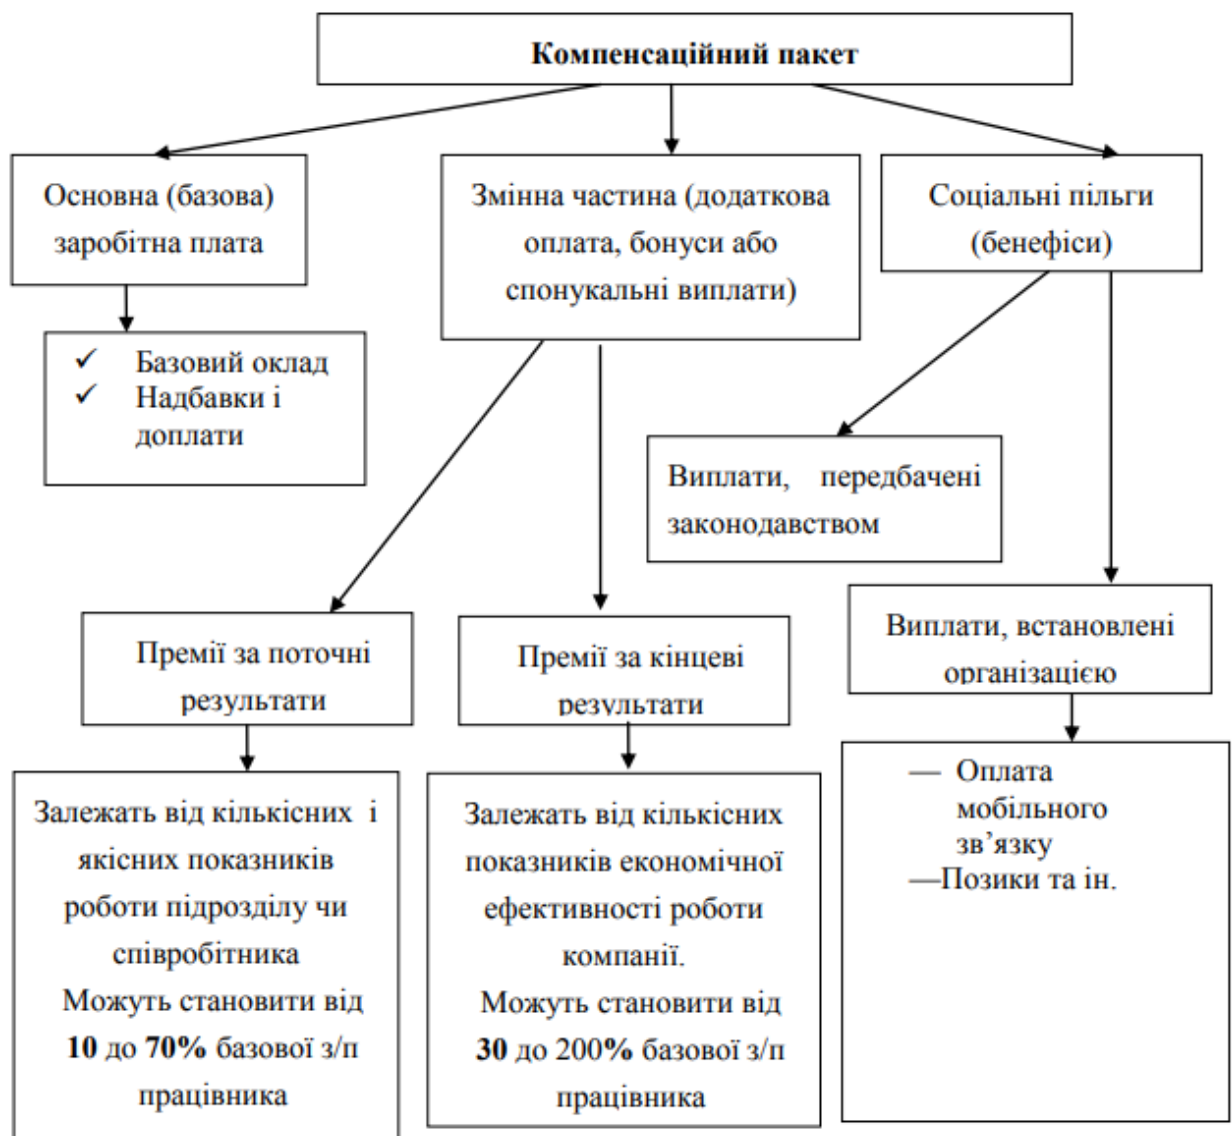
**Компенсаційний пакет**

Основна (базова) заробітна плата

✓ Базовий оклад
✓ Надбавки і доплати

Змінна частина (додаткова оплата, бонуси або спонукальні виплати)

Премії за поточні результати

Залежать від кількісних і якісних показників роботи підрозділу чи співробітника
Можуть становити від **10** до **70%** базової з/п працівника

Премії за кінцеві результати

Залежать від кількісних показників економічної ефективності роботи компанії.
Можуть становити від **30** до 200**%** базової з/п працівника

Соціальні пільги (бенефіси)

Виплати, передбачені законодавством

Виплати, встановлені організацією

— Оплата мобільного зв’язку
—Позики та ін.